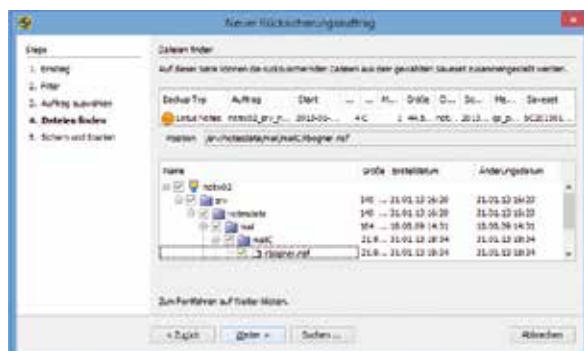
Neuer Rücksicherungsauftrag

Steps
1. Einstieg
2. Filter
3. Auftrag auswählen
4. Dateien finden
5. Sichern und Starten

Dateien finden

Auf dieser Seite können die zurückzusichernden Dateien aus den gewählten Saveset zusammengestellt werden.

| Backup-Typ | Auftrag | Start | ... | ... | H... | Größe | D... | Sa... | Ma... | Saveset |
|---|---|---|---|---|---|---|---|---|---|---|
| Lotus Notes | notes02_srv_n... | 2013-03-... | | | 4 C | 1 | 44.5... | noti... | 2013... | qp_p... | 5C2E1361... |

Position: srv/notesdata/mail/mailC/rbogner.nsf

| Name | Größe | Erstelldatum | Änderungsdatum |
|---|---|---|---|
| notes02 | | | |
| srv | 145 ... | 21.01.13 16:20 | 21.01.13 16:22 |
| notesdata | 145 ... | 21.01.13 16:20 | 21.01.13 16:20 |
| mail | 164 ... | 15.05.09 14:51 | 15.05.09 14:51 |
| mailC | 21.8 ... | 21.01.13 18:34 | 21.01.13 18:34 |
| rbogner.nsf | 21.8 ... | 21.01.13 18:34 | 21.01.13 18:34 |

Zum Fortfahren auf Weiter klicken.

< Zurück | Weiter > | Suchen ... | Abbrechen